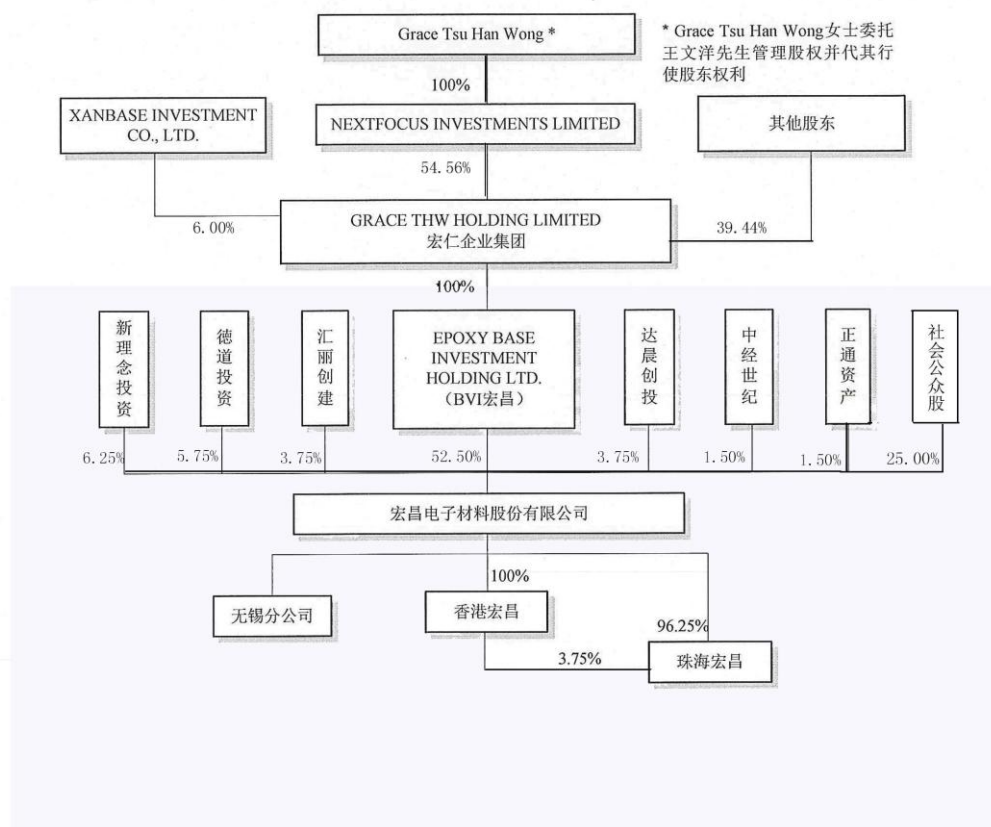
Grace Tsu Han Wong *

* Grace Tsu Han Wong女士委托王文洋先生管理股权并代其行使股东权利

100%

XANBASE INVESTMENT CO., LTD.

NEXTFOCUS INVESTMENTS LIMITED

其他股东

54.56%

6.00%

GRACE THW HOLDING LIMITED
宏仁企业集团

39.44%

100%

新理念投资

德道投资

汇丽创建

EPOXY BASE INVESTMENT HOLDING LTD. (BVI宏昌)

达晨创投

中经世纪

正通资产

社会公众股

6.25%

5.75%

3.75%

52.50%

3.75%

1.50%

1.50%

25.00%

宏昌电子材料股份有限公司

100%

无锡分公司

香港宏昌

96.25%

3.75%

珠海宏昌